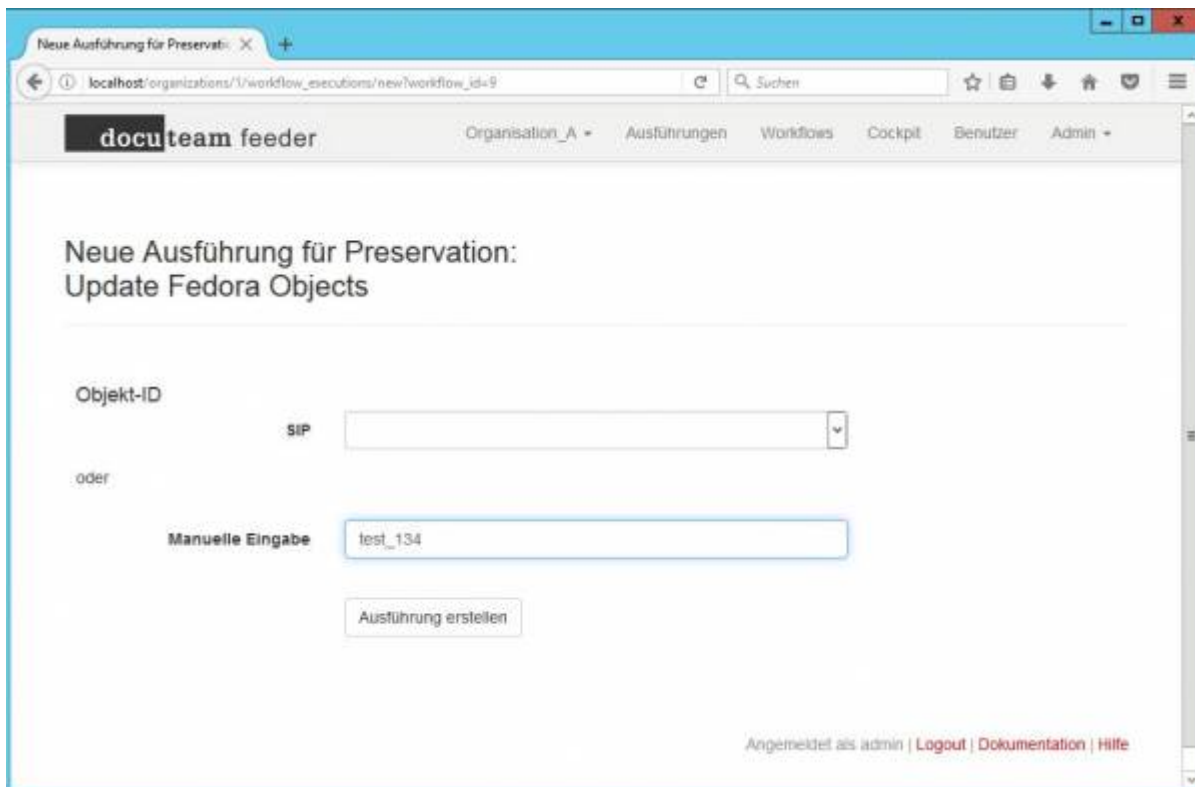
Neue Ausführung für Preservati ×

localhost/organizations/1/workflow_executions/new?workflow_id=9

Suchen

docuteam feeder

Organisation_A ▾ Ausführungen Workflows Cockpit Benutzer Admin ▾

Neue Ausführung für Preservation: Update Fedora Objects

Objekt-ID

SIP

oder

Manuelle Eingabe

test_134

Ausführung erstellen

Angemeldet als admin | Logout | Dokumentation | Hilfe